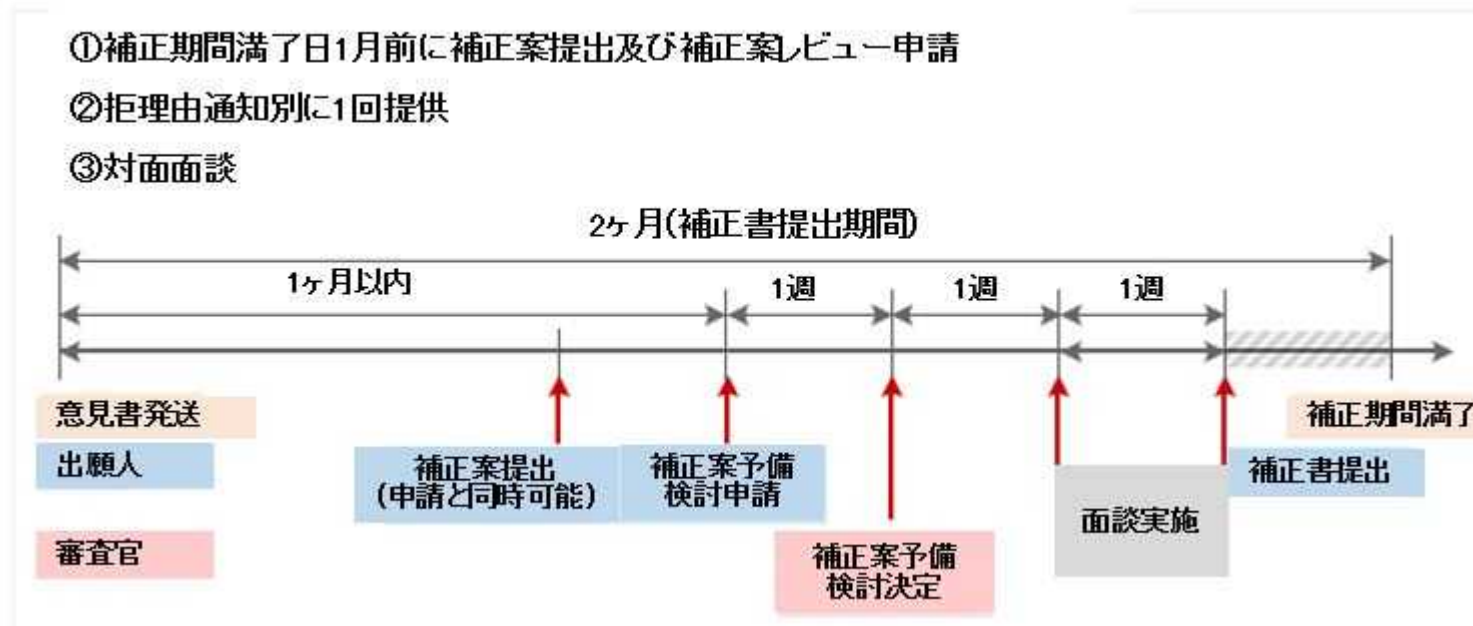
①補正期間満了日1月前に補正案提出及び補正案レビュー申請

②拒理由通知別に1回提供

③対面面談

2ヶ月(補正書提出期間)

1ヶ月以内

1週

1週

1週

意見書発送

補正期間満了

出願人

補正案提出
(申請と同時可能)

補正案予備
検討申請

補正書提出

面談実施

審査官

補正案予備
検討決定